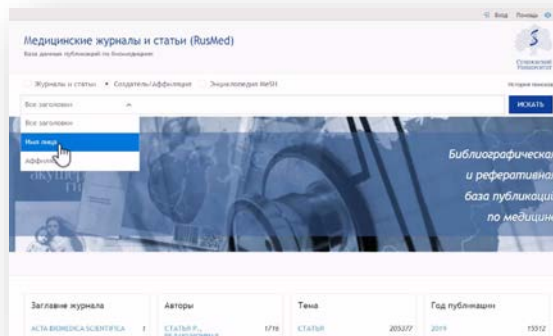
Вход Помощь

Медицинские журналы и статьи (RusMed)
База данных публикаций по биомедицине

Сеченовский Университет

Журналы и статьи • Создатель/аффилиация Энциклопедия MeSH

История поиска

Все заголовки

ИСКАТЬ

Все заголовки
Имя лица
Аффи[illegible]

акуш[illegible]

Библиографическая
и реферативная
база публикаций
по медицине

| Заглавие журнала | | Авторы | | Тема | | Год публикации | |
|---|---|---|---|---|---|---|---|
| ACTA BIOMEDICA SCIENTIFICA | 1 | СТАТЬЯ Р., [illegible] | 1716 | СТАТЬЯ | 205377 | 2019 | 15512 |